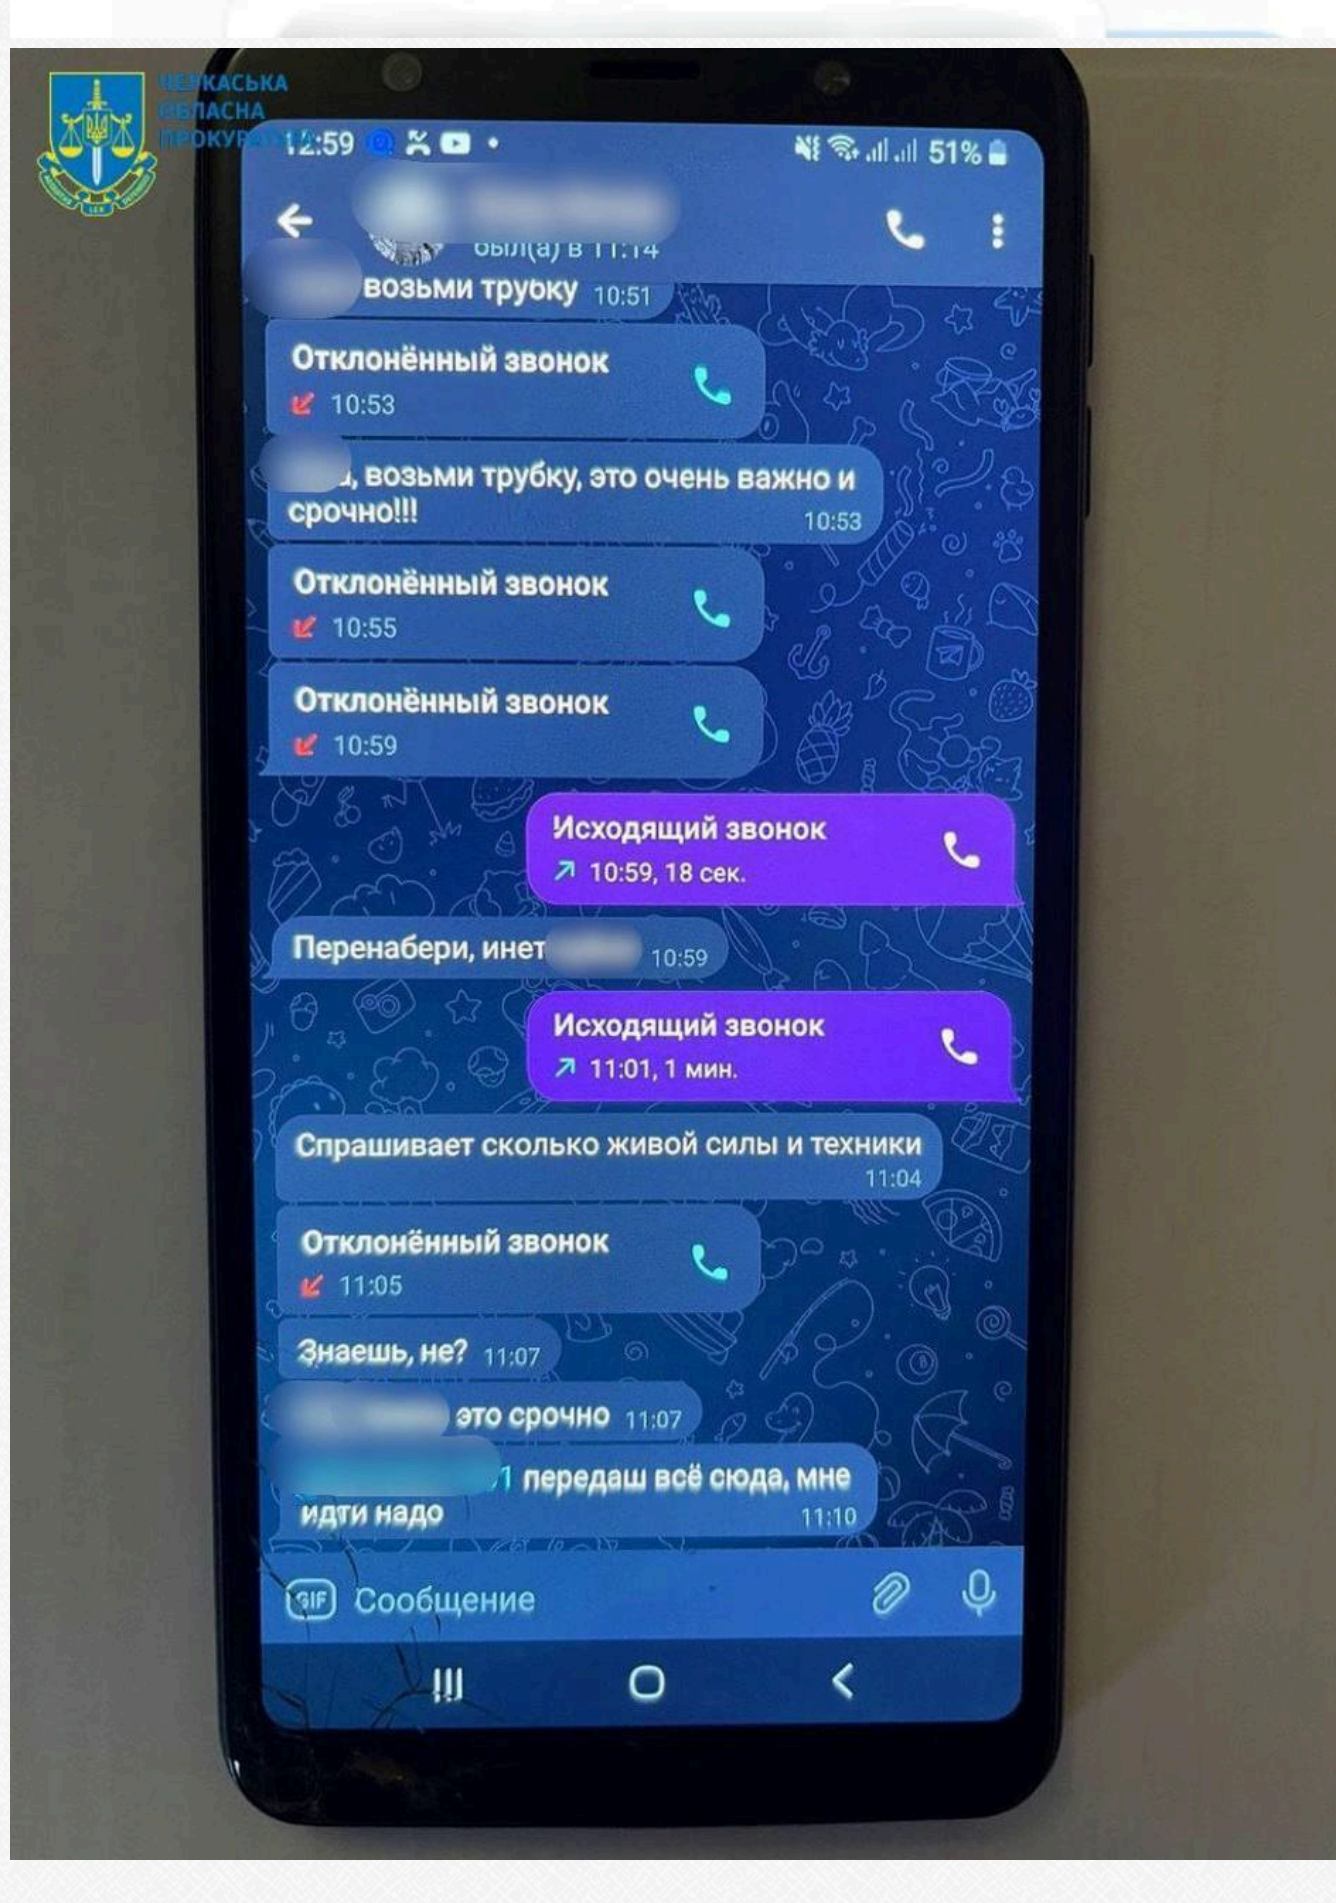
ЧЕРКАСЬКА ОБЛАСНА ПРОКУРАТУРА

12:59

51%

был(а) в 11:14

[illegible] возьми трубку 10:51

Отклонённый звонок
10:53

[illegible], возьми трубку, это очень важно и срочно!!! 10:53

Отклонённый звонок
10:55

Отклонённый звонок
10:59

Исходящий звонок
10:59, 18 сек.

Перенабери, инет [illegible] 10:59

Исходящий звонок
11:01, 1 мин.

Спрашивает сколько живой силы и техники 11:04

Отклонённый звонок
11:05

Знаешь, не? 11:07

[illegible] это срочно 11:07

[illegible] передаш всё сюда, мне идти надо 11:10

GIF Сообщение